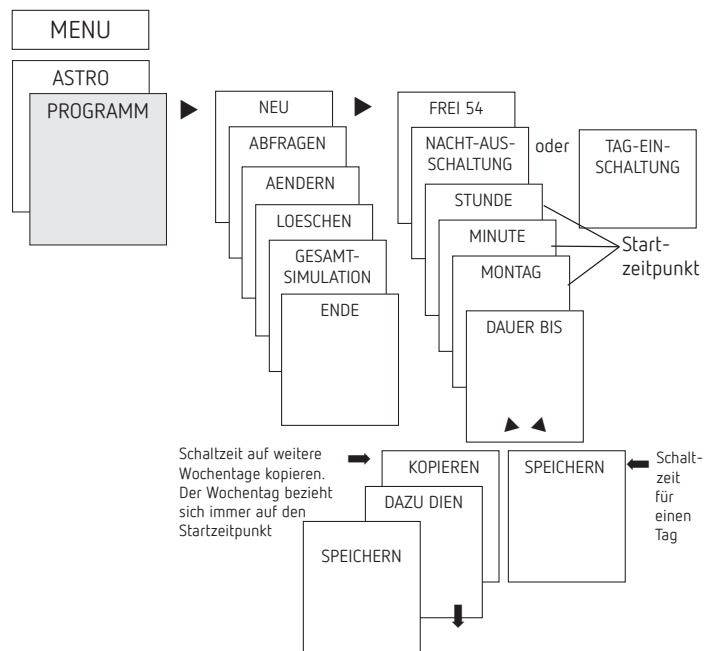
MENU

ASTRO

PROGRAMM

NEU

ABFRAGEN

AENDERN

LOESCHEN

GESAMTSIMULATION

ENDE

FREI 54

NACHT-AUSSCHALTUNG

oder

TAG-EINSCHALTUNG

STUNDE

MINUTE

MONTAG

Startzeitpunkt

DAUER BIS

Schaltzeit auf weitere Wochentage kopieren. Der Wochentag bezieht sich immer auf den Startzeitpunkt

KOPIEREN

DAZU DIEN

SPEICHERN

SPEICHERN

Schaltzeit für einen Tag